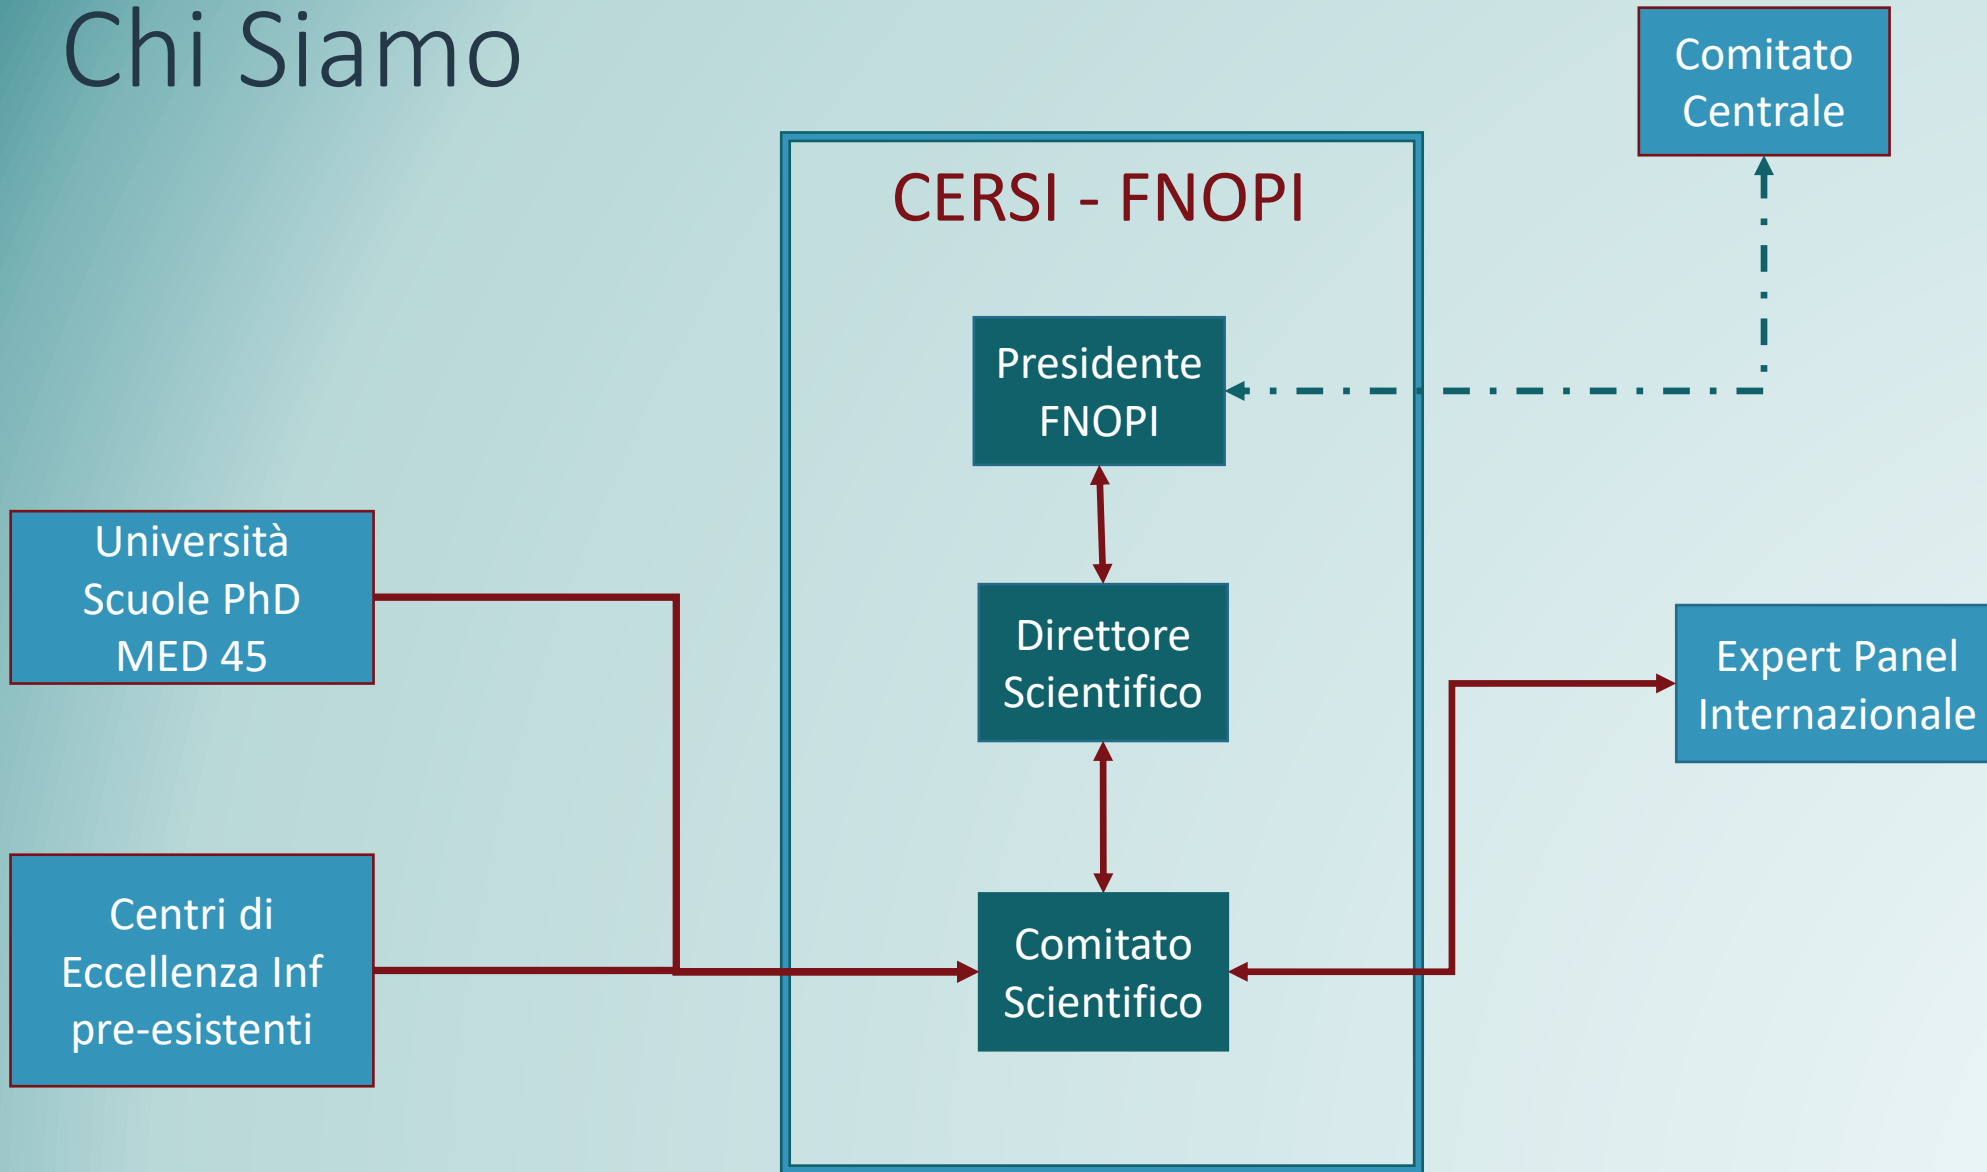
Chi Siamo

Comitato Centrale

CERSI - FNOPI

Presidente FNOPI

Direttore Scientifico

Comitato Scientifico

Università Scuole PhD MED 45

Centri di Eccellenza Inf pre-esistenti

Expert Panel Internazionale